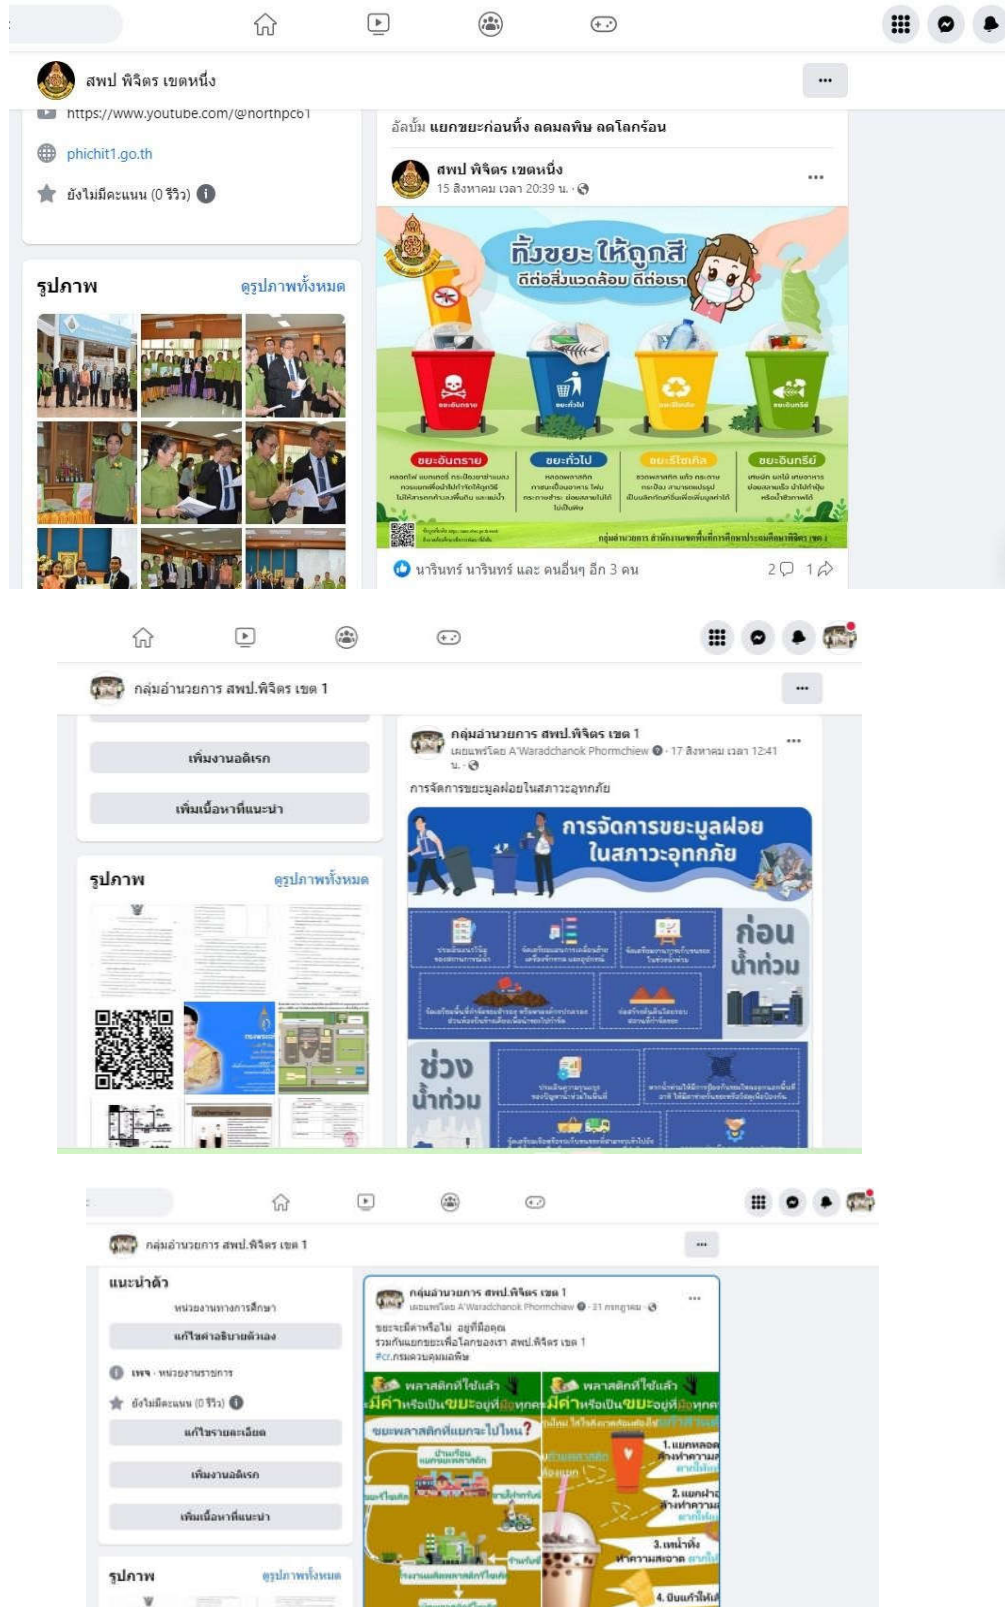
สพป พิจิตร เขตหนึ่ง

https://www.youtube.com/@northpc01

phichit1.go.th

ยังไม่มีคะแนน (0 รีวิว)

รูปภาพ

ดูรูปภาพทั้งหมด

อัลบั้ม แยกขยะก่อนทิ้ง ลดมลพิษ ลดโลกร้อน

สพป พิจิตร เขตหนึ่ง

15 สิงหาคม เวลา 20:39 น.

ทิ้งขยะให้ถูกสี

ดีต่อสิ่งแวดล้อม ดีต่อเรา

ขยะอันตราย

ขยะทั่วไป

ขยะรีไซเคิล

ขยะอินทรีย์

กลุ่มอำนวยการ สำนักงานเขตพื้นที่การศึกษาประถมศึกษาพิจิตร เขต 1

นารินทร์ นารินทร์ และ คนอื่นๆ อีก 3 คน

2

1

กลุ่มอำนวยการ สพป.พิจิตร เขต 1

เพิ่มงานอดิเรก

เพิ่มเนื้อหาที่แนะนำ

รูปภาพ

ดูรูปภาพทั้งหมด

กลุ่มอำนวยการ สพป.พิจิตร เขต 1

เผยแพร่โดย A'Waradchanok Phormchiew · 17 สิงหาคม เวลา 12:41 น.

การจัดการขยะมูลฝอยในสภาวะอุทกภัย

การจัดการขยะมูลฝอย ในสภาวะอุทกภัย

ก่อน น้ำท่วม

ช่วง น้ำท่วม

กลุ่มอำนวยการ สพป.พิจิตร เขต 1

แนะนำตัว

หน่วยงานทางการศึกษา

แก้ไขคำอธิบายตัวเอง

เพจ · หน่วยงานราชการ

ยังไม่มีคะแนน (0 รีวิว)

แก้ไขรายละเอียด

เพิ่มงานอดิเรก

เพิ่มเนื้อหาที่แนะนำ

รูปภาพ

ดูรูปภาพทั้งหมด

กลุ่มอำนวยการ สพป.พิจิตร เขต 1

เผยแพร่โดย A'Waradchanok Phormchiew · 31 กรกฎาคม

ขยะจะมีค่าหรือไม่ อยู่ที่มือคุณ

รวมกันแยกขยะเพื่อโลกของเรา สพป.พิจิตร เขต 1

#cr.กรมควบคุมมลพิษ

พลาสติกที่ใช้แล้ว

มีค่าหรือเป็นขยะอยู่ที่มือทุกคน

ขยะพลาสติกแยกจะไปไหน?

พลาสติกที่ใช้แล้ว

มีค่าหรือเป็นขยะอยู่ที่มือทุกคน

1. แยกหลอด ล้างทำความ

2. แยกฝา ล้างทำความ

3. เทน้ำทิ้ง ทำความสะอาด

4. บีบแก้วให้